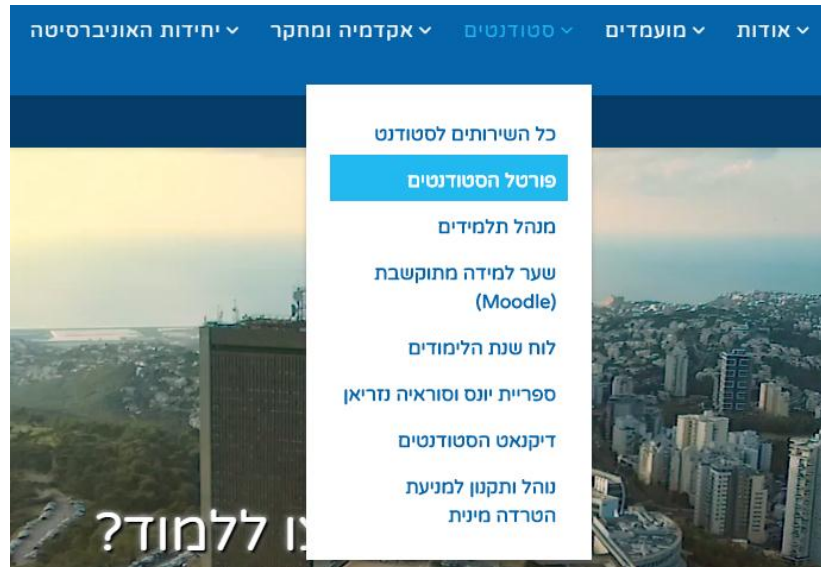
אודות ⌄ מועמדים ⌄ סטודנטים ⌄ אקדמיה ומחקר ⌄ יחידות האוניברסיטה ⌄

כל השירותים לסטודנט

פורטל הסטודנטים

מנהל תלמידים

שער למידה מתוקשבת (Moodle)

לוח שנת הלימודים

ספריית יונס וסוראיה נזריאן

דיקנאט הסטודנטים

נוהל ותקנון למניעת הטרדה מינית

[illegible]צו ללמוד?